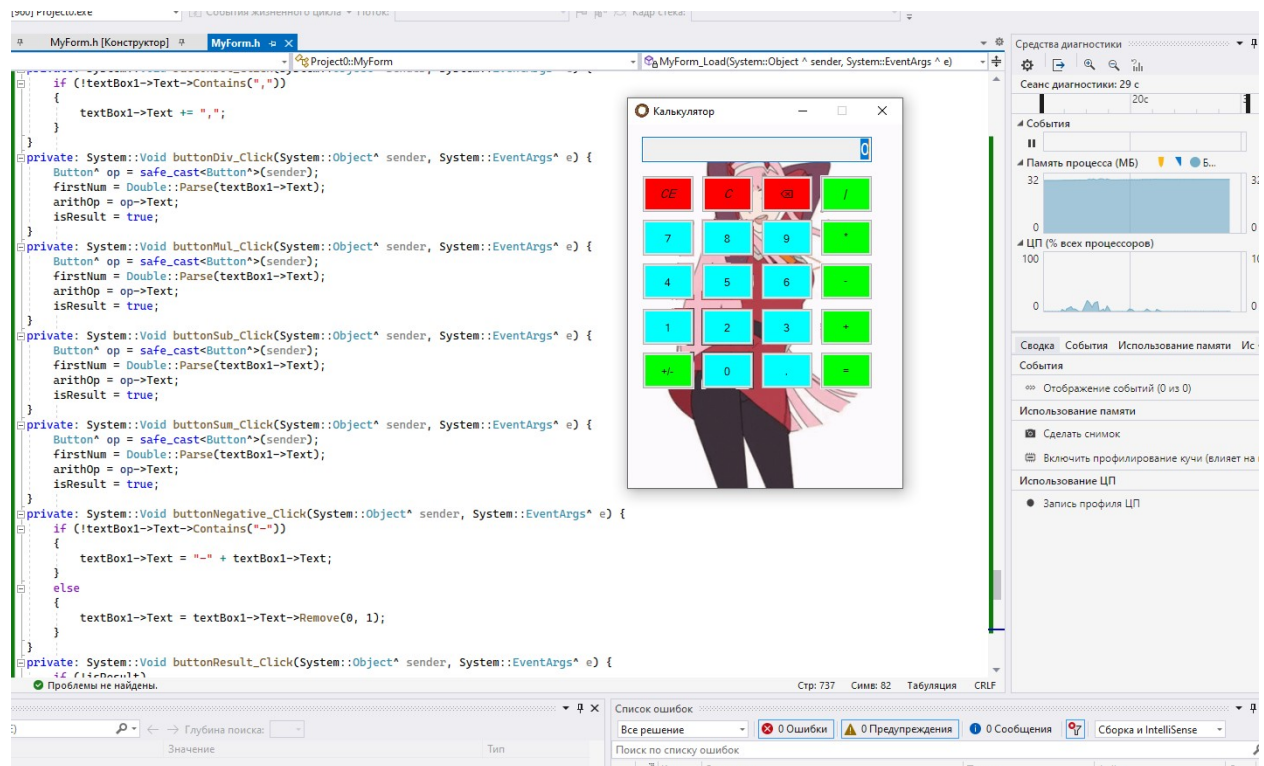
[900] Project0.exe · События жизненного цикла · Поток: · Кадр стека:

MyForm.h [Конструктор] MyForm.h ×

Project0::MyForm · MyForm_Load(System::Object ^ sender, System::EventArgs ^ e)

if (!textBox1->Text->Contains(","))
{
textBox1->Text += ",";
}
}
private: System::Void buttonDiv_Click(System::Object^ sender, System::EventArgs^ e) {
Button^ op = safe_cast<Button^>(sender);
firstNum = Double::Parse(textBox1->Text);
arithOp = op->Text;
isResult = true;
}
private: System::Void buttonMul_Click(System::Object^ sender, System::EventArgs^ e) {
Button^ op = safe_cast<Button^>(sender);
firstNum = Double::Parse(textBox1->Text);
arithOp = op->Text;
isResult = true;
}
private: System::Void buttonSub_Click(System::Object^ sender, System::EventArgs^ e) {
Button^ op = safe_cast<Button^>(sender);
firstNum = Double::Parse(textBox1->Text);
arithOp = op->Text;
isResult = true;
}
private: System::Void buttonSum_Click(System::Object^ sender, System::EventArgs^ e) {
Button^ op = safe_cast<Button^>(sender);
firstNum = Double::Parse(textBox1->Text);
arithOp = op->Text;
isResult = true;
}
private: System::Void buttonNegative_Click(System::Object^ sender, System::EventArgs^ e) {
if (!textBox1->Text->Contains("-"))
{
textBox1->Text = "-" + textBox1->Text;
}
else
{
textBox1->Text = textBox1->Text->Remove(0, 1);
}
}
private: System::Void buttonResult_Click(System::Object^ sender, System::EventArgs^ e) {
if (!isResult)

Калькулятор
0
CE C ⌫ /
7 8 9 *
4 5 6 -
1 2 3 +
+/- 0 . =

Средства диагностики
Сеанс диагностики: 29 с
20с
События
Память процесса (МБ)
32 32
0 0
ЦП (% всех процессоров)
100 100
0 0
Сводка События Использование памяти Ис
События
Отображение событий (0 из 0)
Использование памяти
Сделать снимок
Включить профилирование кучи (влияет на
Использование ЦП
Запись профиля ЦП

Проблемы не найдены.
Стр: 737 Симв: 82 Табуляция CRLF

Глубина поиска:
Значение Тип

Список ошибок
Все решение · 0 Ошибки · 0 Предупреждения · 0 Сообщения · Сборка и IntelliSense
Поиск по списку ошибок